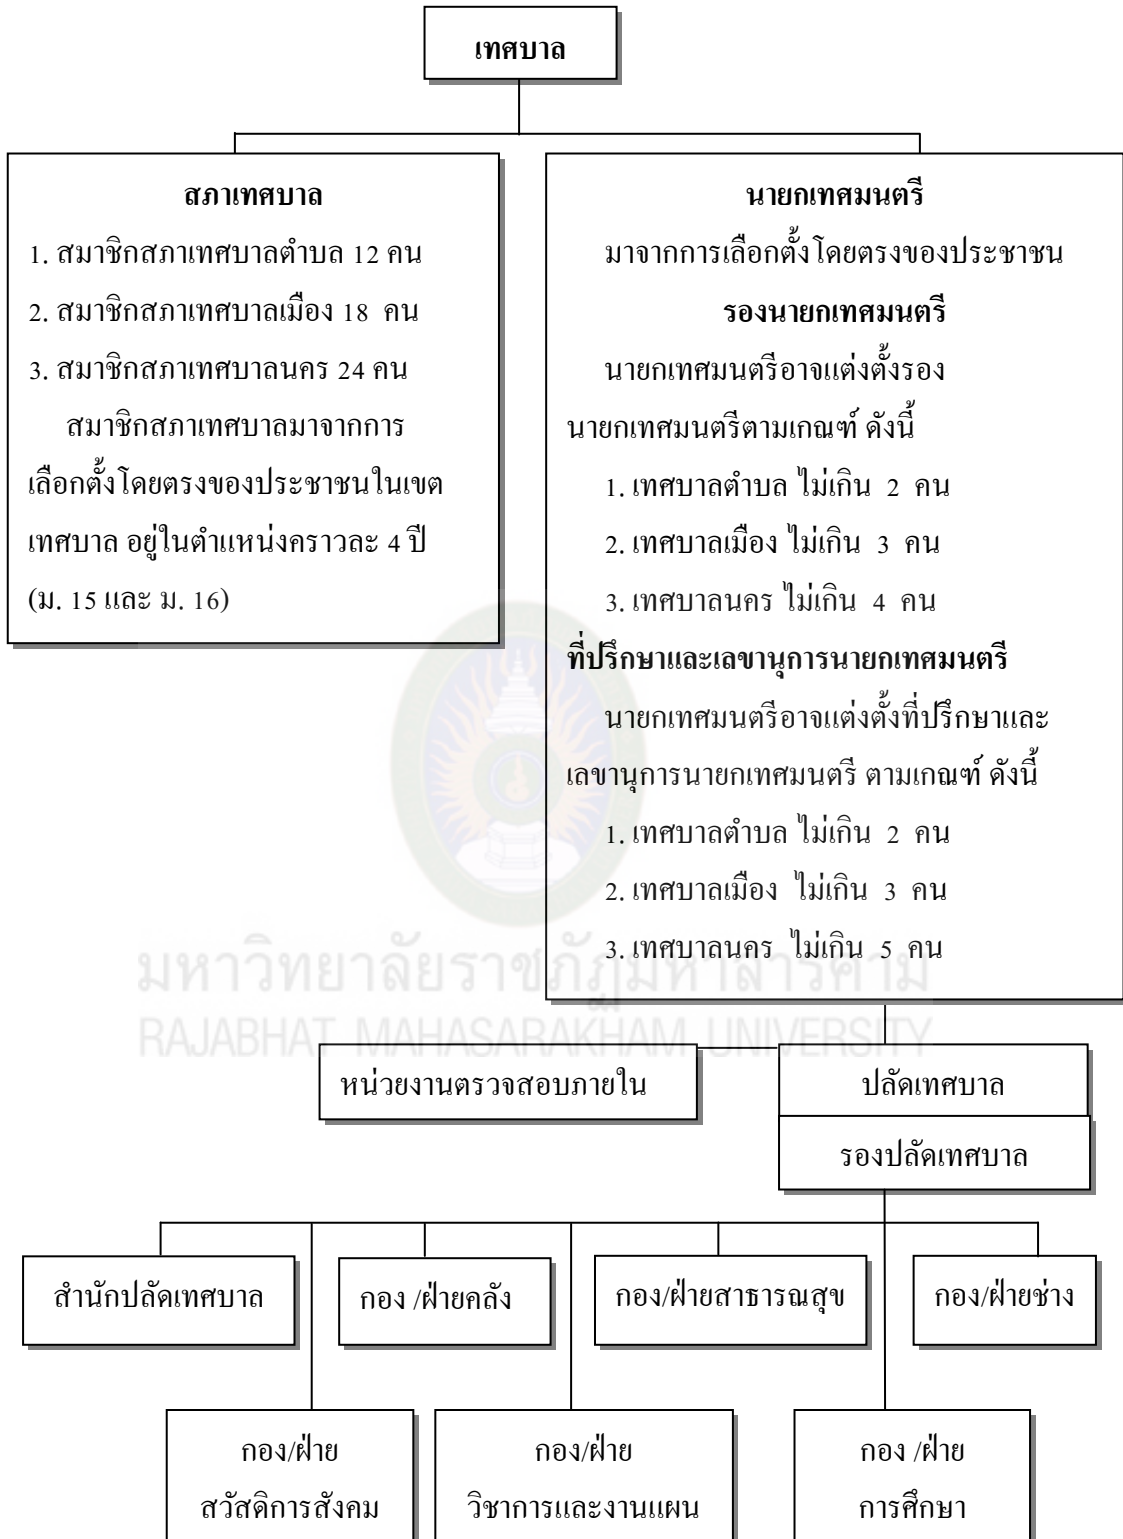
เทศบาล

สภาเทศบาล

1. สมาชิกสภาเทศบาลตำบล 12 คน

2. สมาชิกสภาเทศบาลเมือง 18 คน

3. สมาชิกสภาเทศบาลนคร 24 คน

สมาชิกสภาเทศบาลมาจากการเลือกตั้งโดยตรงของประชาชนในเขตเทศบาล อยู่ในตำแหน่งคราวละ 4 ปี (ม. 15 และ ม. 16)

นายกเทศมนตรี

มาจากการเลือกตั้งโดยตรงของประชาชน

รองนายกเทศมนตรี

นายกเทศมนตรีอาจแต่งตั้งรองนายกเทศมนตรีตามเกณฑ์ ดังนี้

1. เทศบาลตำบล ไม่เกิน 2 คน

2. เทศบาลเมือง ไม่เกิน 3 คน

3. เทศบาลนคร ไม่เกิน 4 คน

ที่ปรึกษาและเลขานุการนายกเทศมนตรี

นายกเทศมนตรีอาจแต่งตั้งที่ปรึกษาและเลขานุการนายกเทศมนตรี ตามเกณฑ์ ดังนี้

1. เทศบาลตำบล ไม่เกิน 2 คน

2. เทศบาลเมือง ไม่เกิน 3 คน

3. เทศบาลนคร ไม่เกิน 5 คน

มหาวิทยาลัยราชภัฏมหาสารคาม
RAJABHAT MAHASARAKHAM UNIVERSITY

หน่วยงานตรวจสอบภายใน

ปลัดเทศบาล

รองปลัดเทศบาล

สำนักปลัดเทศบาล

กอง /ฝ่ายคลัง

กอง/ฝ่ายสาธารณสุข

กอง/ฝ่ายช่าง

กอง/ฝ่าย สวัสดิการสังคม

กอง/ฝ่าย วิชาการและงานแผน

กอง /ฝ่าย การศึกษา